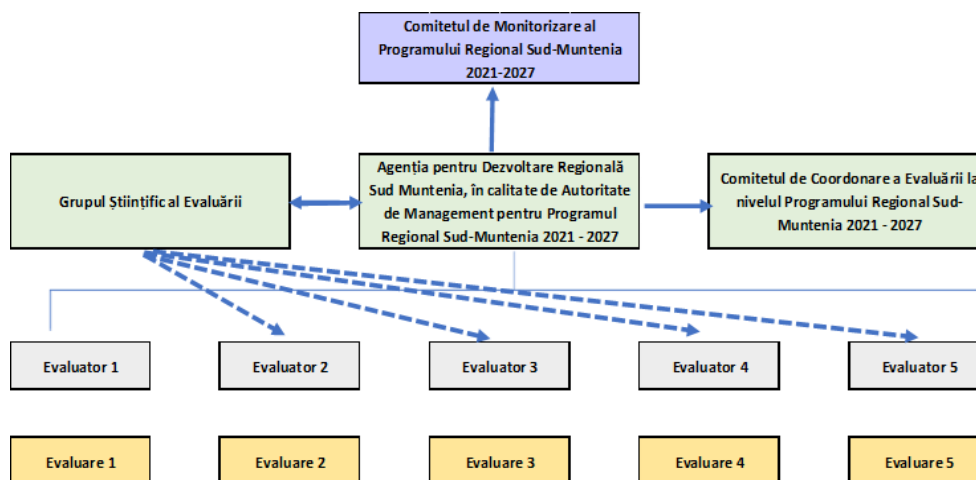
Comitetul de Monitorizare al Programului Regional Sud-Muntenia 2021-2027

Grupul Științific al Evaluării

Agenția pentru Dezvoltare Regională Sud Muntenia, în calitate de Autoritate de Management pentru Programul Regional Sud-Muntenia 2021 - 2027

Comitetul de Coordonare a Evaluării la nivelul Programului Regional Sud-Muntenia 2021 - 2027

Evaluator 1

Evaluator 2

Evaluator 3

Evaluator 4

Evaluator 5

Evaluare 1

Evaluare 2

Evaluare 3

Evaluare 4

Evaluare 5